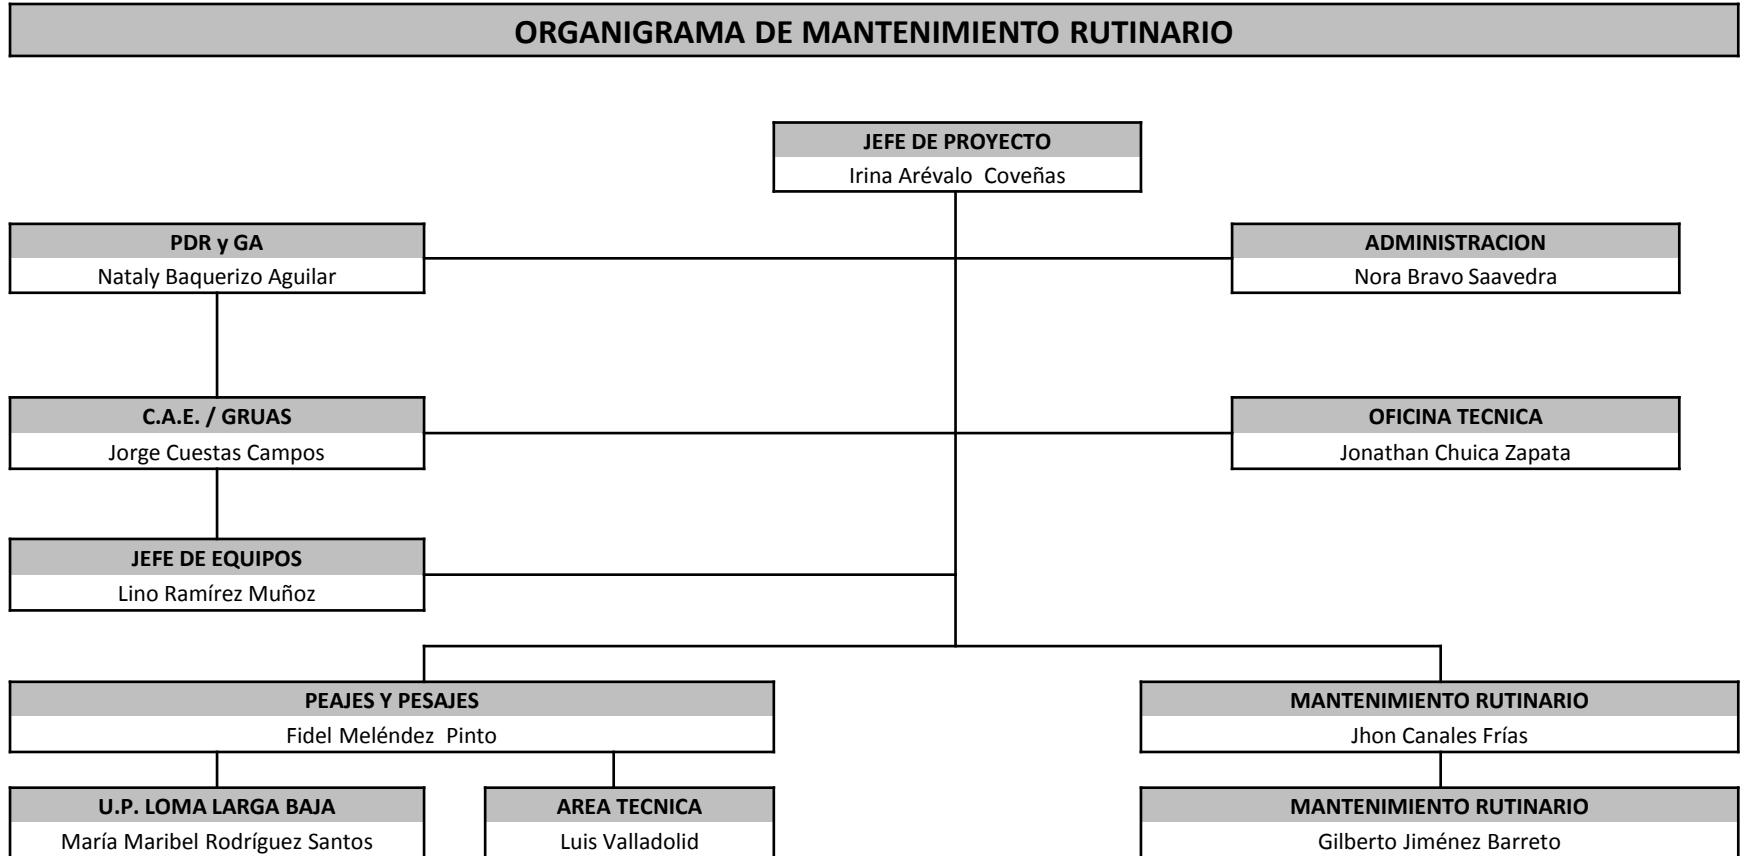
ORGANIGRAMA DE MANTENIMIENTO RUTINARIO

JEFE DE PROYECTO
Irina Arévalo Coveñas

PDR y GA
Nataly Baquerizo Aguilar

ADMINISTRACION
Nora Bravo Saavedra

C.A.E. / GRUAS
Jorge Cuestas Campos

OFICINA TECNICA
Jonathan Chuica Zapata

JEFE DE EQUIPOS
Lino Ramírez Muñoz

PEAJES Y PESAJES
Fidel Meléndez Pinto

MANTENIMIENTO RUTINARIO
Jhon Canales Frías

U.P. LOMA LARGA BAJA
María Maribel Rodríguez Santos

AREA TECNICA
Luis Valladolid

MANTENIMIENTO RUTINARIO
Gilberto Jiménez Barreto